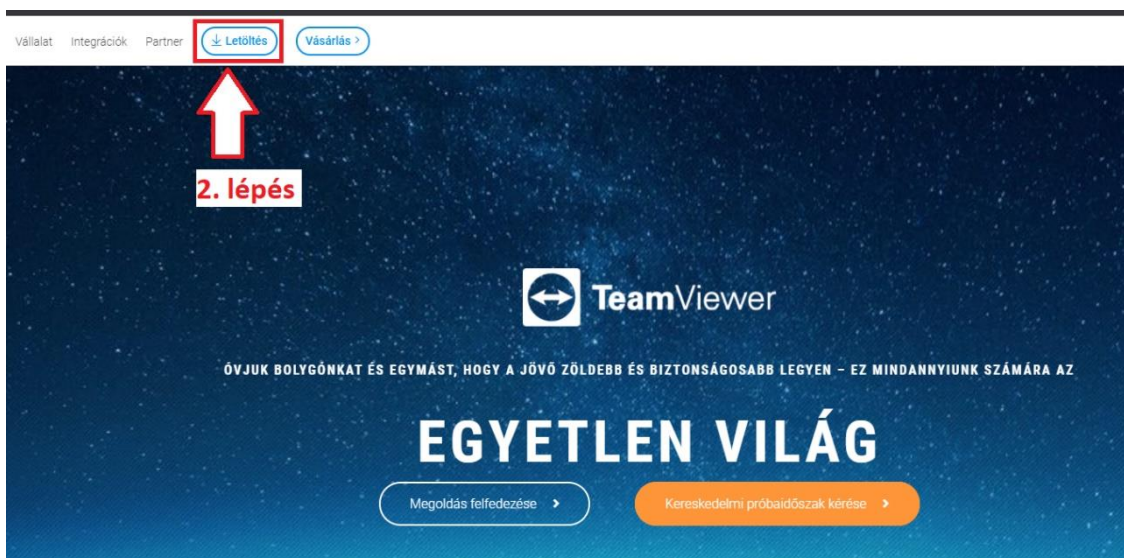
Vállalat Integrációk Partner Letöltés Vásárlás >

2. lépés

TeamViewer

ÓVJUK BOLYGÓNKAT ÉS EGYMÁST, HOGY A JÖVŐ ZÖLDEBB ÉS BIZTONSÁGOSABB LEGYEN – EZ MINDANNYIUNK SZÁMÁRA AZ

EGYETLEN VILÁG

Megoldás felfedezése >

Kereskedelmi próbaidőszak kérése >